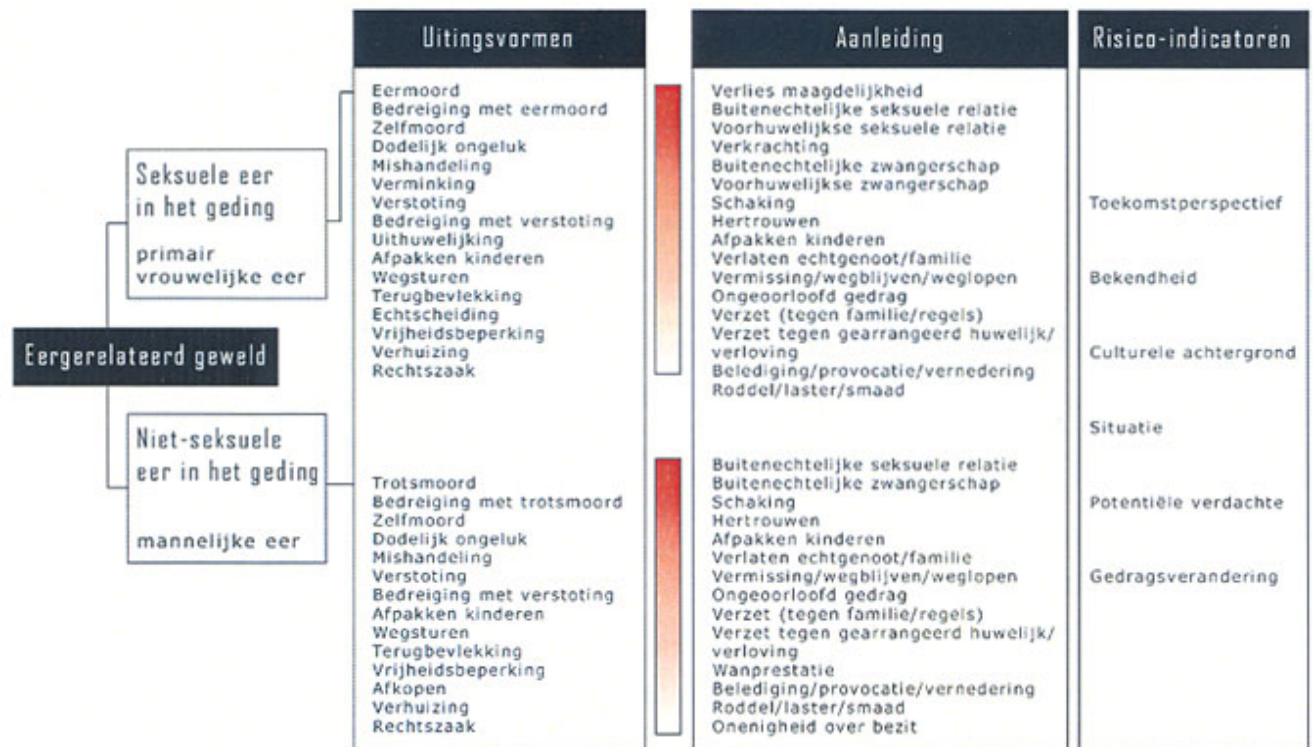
Uitingsvormen

Aanleiding

Risico-indicatoren

Eergerelateerd geweld

Seksuele eer in het geding

primair vrouwelijke eer

Eermoord
Bedreiging met eermoord
Zelfmoord
Dodelijk ongeluk
Mishandeling
Verminking
Verstoting
Bedreiging met verstoting
Uithuwelijking
Afpakken kinderen
Wegsturen
Terugbevlekking
Echtscheiding
Vrijheidsbeperking
Verhuizing
Rechtszaak

Verlies maagdelijkheid
Buitenechtelijke seksuele relatie
Voorhuwelijkse seksuele relatie
Verkrachting
Buitenechtelijke zwangerschap
Voorhuwelijkse zwangerschap
Schaking
Hertrouwen
Afpakken kinderen
Verlaten echtgenoot/familie
Vermissing/wegblijven/weglopen
Ongeoorloofd gedrag
Verzet (tegen familie/regels)
Verzet tegen gearrangeerd huwelijk/verloving
Belediging/provocatie/vernedering
Roddel/laster/smaad

Niet-seksuele eer in het geding

mannelijke eer

Trotsmoord
Bedreiging met trotsmoord
Zelfmoord
Dodelijk ongeluk
Mishandeling
Verstoting
Bedreiging met verstoting
Afpakken kinderen
Wegsturen
Terugbevlekking
Vrijheidsbeperking
Afkopen
Verhuizing
Rechtszaak

Buitenechtelijke seksuele relatie
Buitenechtelijke zwangerschap
Schaking
Hertrouwen
Afpakken kinderen
Verlaten echtgenoot/familie
Vermissing/wegblijven/weglopen
Ongeoorloofd gedrag
Verzet (tegen familie/regels)
Verzet tegen gearrangeerd huwelijk/verloving
Wanprestatie
Belediging/provocatie/vernedering
Roddel/laster/smaad
Onenigheid over bezit

Toekomstperspectief

Bekendheid

Culturele achtergrond

Situatie

Potentiële verdachte

Gedragsverandering